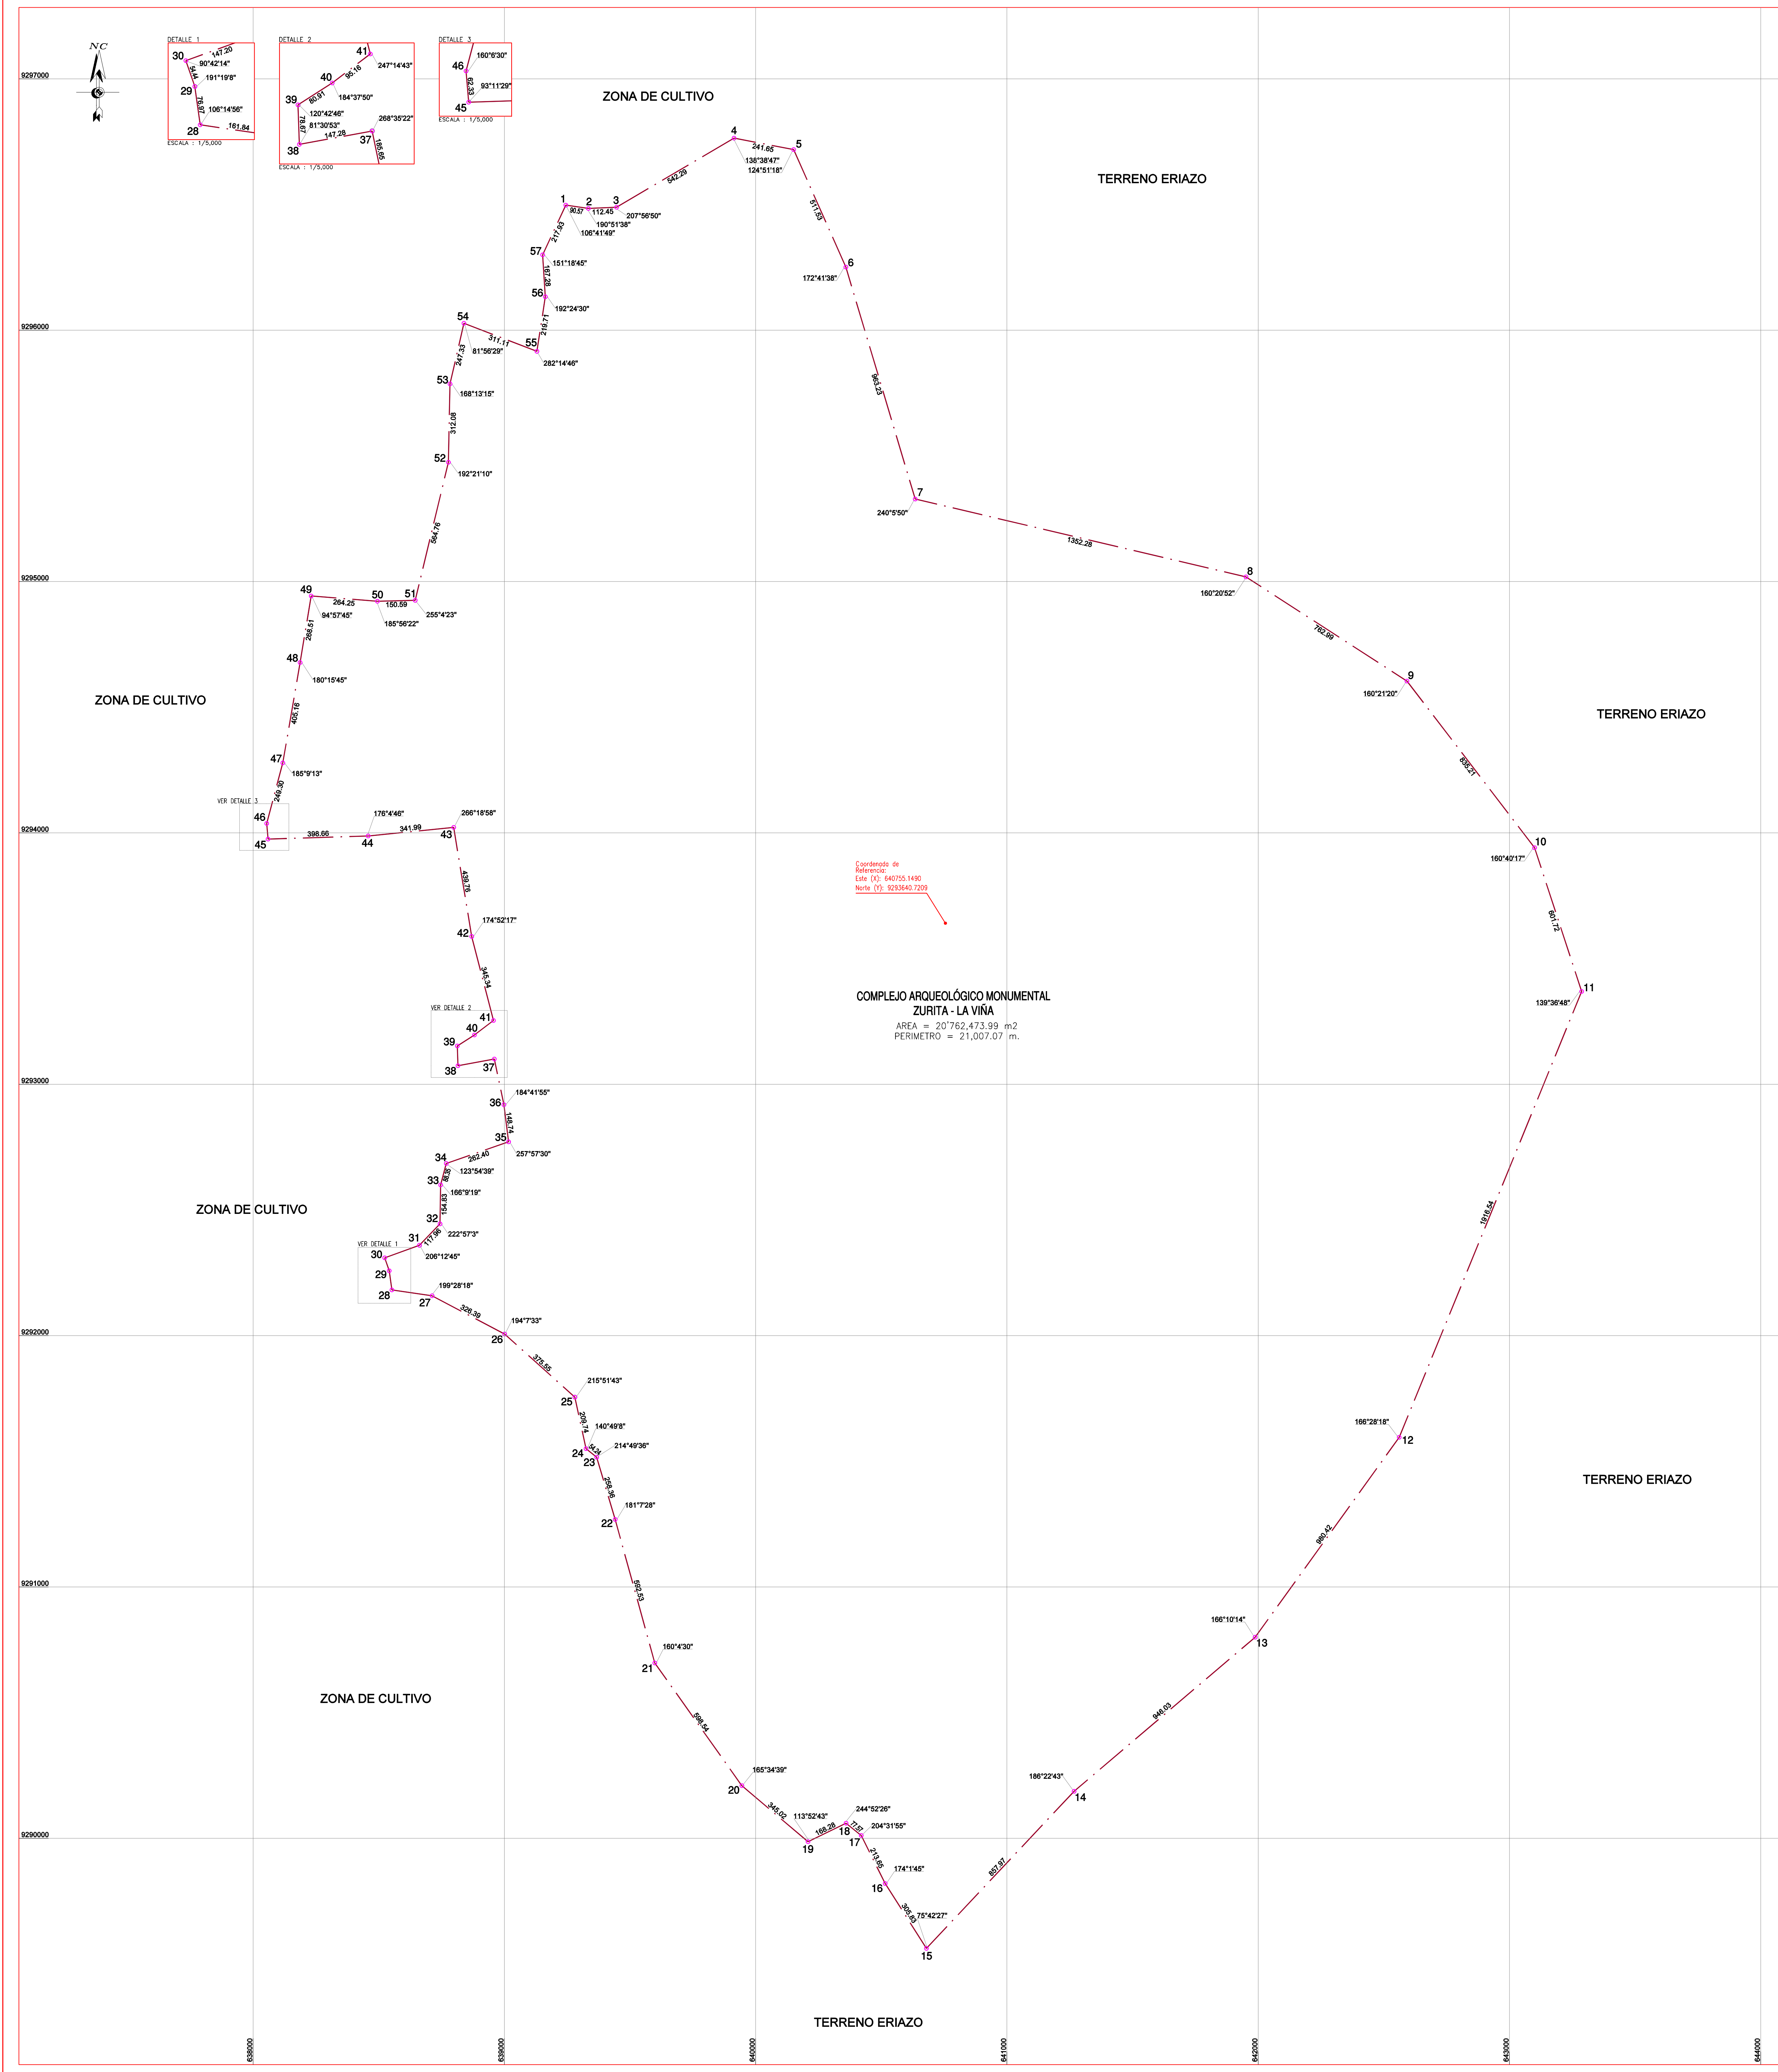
NC

DETALLE 1
30
147.20
90°42'14"
54.4
191°19'8"
29
76.97
106°14'56"
28
161.84
ESCALA : 1/5,000

DETALLE 2
41
247°14'43"
40
95.16
39
80.91
184°37'50"
120°42'46"
81°30'53"
78.87
268°35'22"
147.28
37
38
155.65
ESCALA : 1/5,000

DETALLE 3
160°6'30"
46
93°11'29"
62.33
45
ESCALA : 1/5,000

9297000
9296000
9295000
9294000
9293000
9292000
9291000
9290000

ZONA DE CULTIVO

TERRENO ERIAZO

4
241.65
5
138°38'47"
124°51'18"
542.29
1
2
3
90.57
112.45
207°56'50"
190°51'38"
106°41'49"
217.93
57
151°18'45"
167.28
56
192°24'30"
611.53
6
172°41'38"
54
311.11
55
219.71
81°56'29"
282°14'46"
247.33
53
168°13'15"
312.08
963.23
52
192°21'10"
7
240°5'50"
584.76
1352.28
49
264.25
50
150.59
51
94°57'45"
185°56'22"
255°4'23"
8
160°20'52"
288.51
48
180°15'45"
762.99
9
160°21'20"
ZONA DE CULTIVO
TERRENO ERIAZO
405.16
47
185°9'13"
835.21
VER DETALLE 3
249.30
46
176°4'46"
266°18'58"
398.66
341.99
45
44
43
10
160°40'17"
439.76
Coordenada de Referencia:
Este (X): 640755.1490
Norte (Y): 9293640.7209
42
174°52'17"
601.72
345.54
11
139°36'48"
COMPLEJO ARQUEOLÓGICO MONUMENTAL
ZURITA - LA VIÑA
AREA = 20'762,473.99 m2
PERIMETRO = 21,007.07 m.
VER DETALLE 2
41
40
39
38
37
36
184°41'55"
148.74
35
257°57'30"
34
262.40
123°54'39"
33
86.5
166°9'19"
ZONA DE CULTIVO
154.83
32
222°57'3"
1916.54
VER DETALLE 1
31
117.96
30
206°12'45"
29
199°28'18"
28
27
326.39
194°7'33"
26
379.55
215°51'43"
25
209.74
140°49'8"
24
34.4
214°49'36"
23
166°28'18"
12
TERRENO ERIAZO
258.99
181°7'28"
22
960.42
592.53
166°10'14"
13
160°4'30"
21
ZONA DE CULTIVO
598.54
846.03
165°34'39"
20
186°22'43"
14
345.02
113°52'43"
244°52'26"
166.28
18
37.0
17
204°31'55"
19
857.97
213.95
174°1'45"
16
309.83
75°42'27"
15
TERRENO ERIAZO

638000
639000
640000
641000
642000
643000
644000